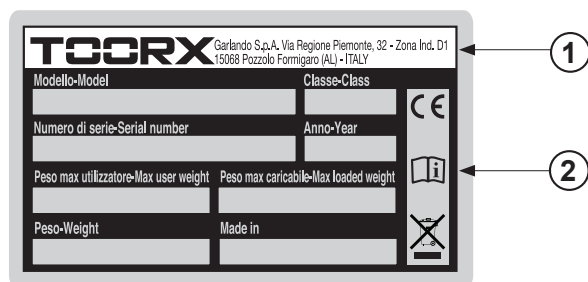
TOORX Garlando S.p.A. Via Regione Piemonte, 32 - Zona Ind. D1
15068 Pozzolo Formigaro (AL) - ITALY

Modello-Model

Classe-Class

CE

Numero di serie-Serial number

Anno-Year

Peso max utilizzatore-Max user weight

Peso max caricabile-Max loaded weight

Peso-Weight

Made in

1

2